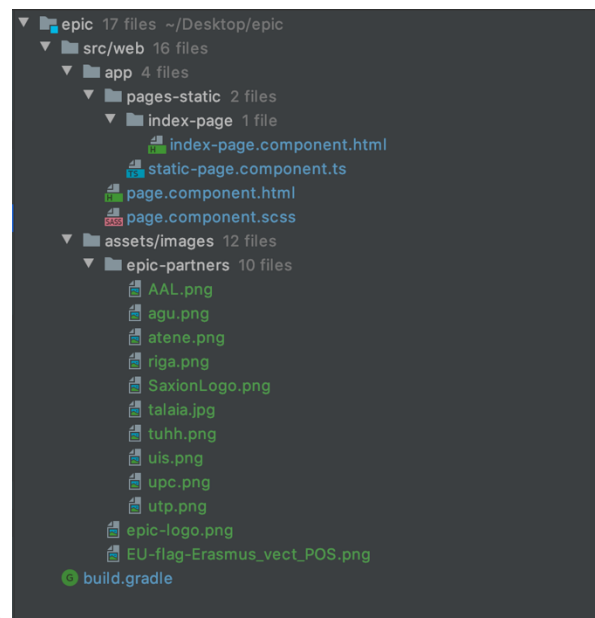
epic 17 files ~/Desktop/epic
src/web 16 files
app 4 files
pages-static 2 files
index-page 1 file
index-page.component.html
static-page.component.ts
page.component.html
page.component.scss
assets/images 12 files
epic-partners 10 files
AAL.png
agu.png
atene.png
riga.png
SaxionLogo.png
talaia.jpg
tuhh.png
uis.png
upc.png
utp.png
epic-logo.png
EU-flag-Erasmus_vect_POS.png
build.gradle